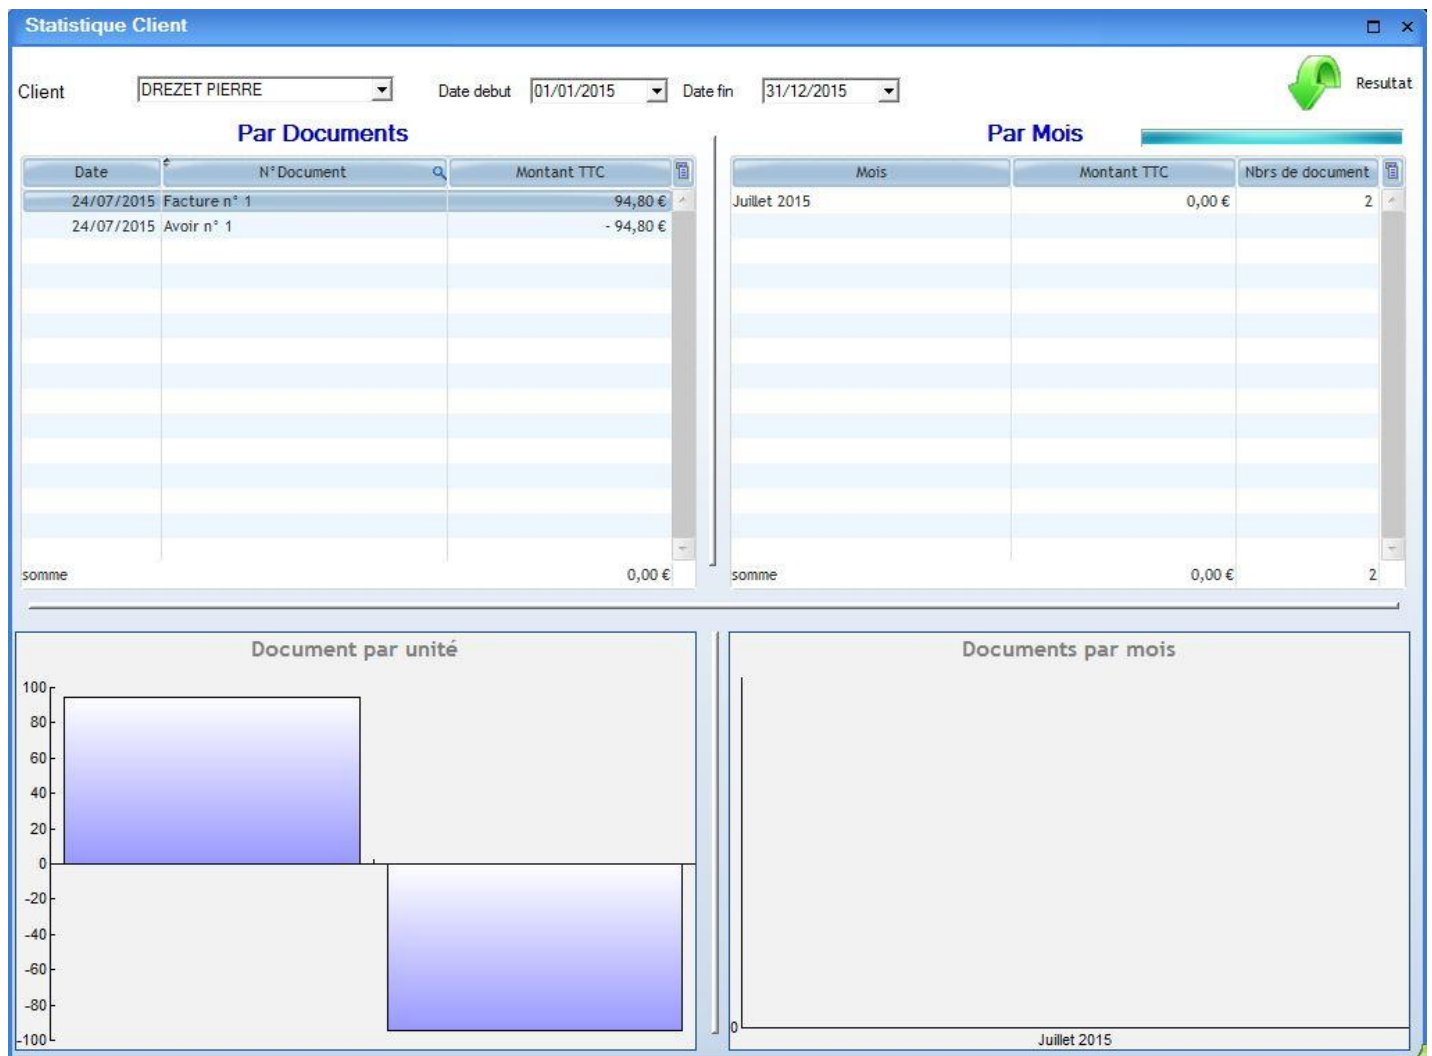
Statistique Client

Client DREZET PIERRE Date debut 01/01/2015 Date fin 31/12/2015 Resultat

Par Documents

| Date | N°Document | Montant TTC |
|---|---|---|
| 24/07/2015 | Facture n° 1 | 94,80 € |
| 24/07/2015 | Avoir n° 1 | - 94,80 € |

somme 0,00 €

Par Mois

| Mois | Montant TTC | Nbrs de document |
|---|---|---|
| Juillet 2015 | 0,00 € | 2 |

somme 0,00 € 2

Document par unité

100
80
60
40
20
0
-20
-40
-60
-80
-100

Documents par mois

0
Juillet 2015